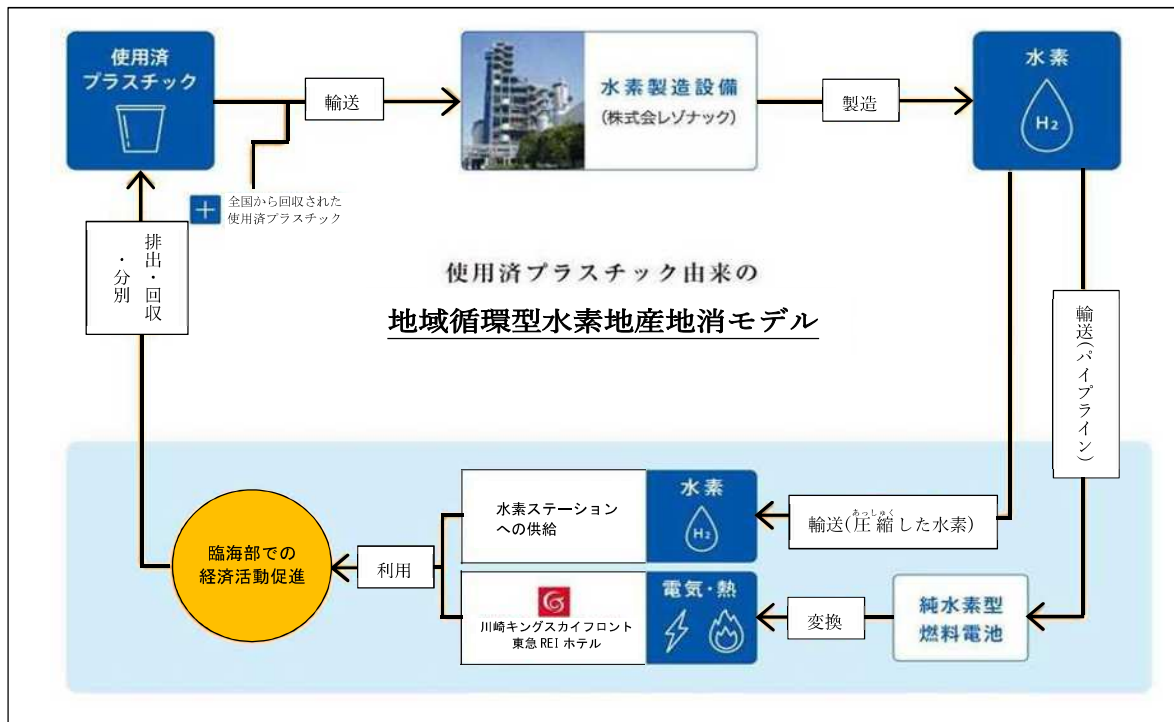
使用済
プラスチック

輸送

水素製造設備
(株式会レゾナック)

製造

水素
$H_2$

全国から回収された
使用済プラスチック

排出・回収
・分別

使用済プラスチック由来の

地域循環型水素地産地消モデル

輸送(パイプライン)

水素ステーション
への供給

水素
$H_2$

輸送(圧縮した水素)

臨海部での
経済活動促進

利用

川崎キングスカイフロント
東急REIホテル

電気・熱

変換

純水素型
燃料電池